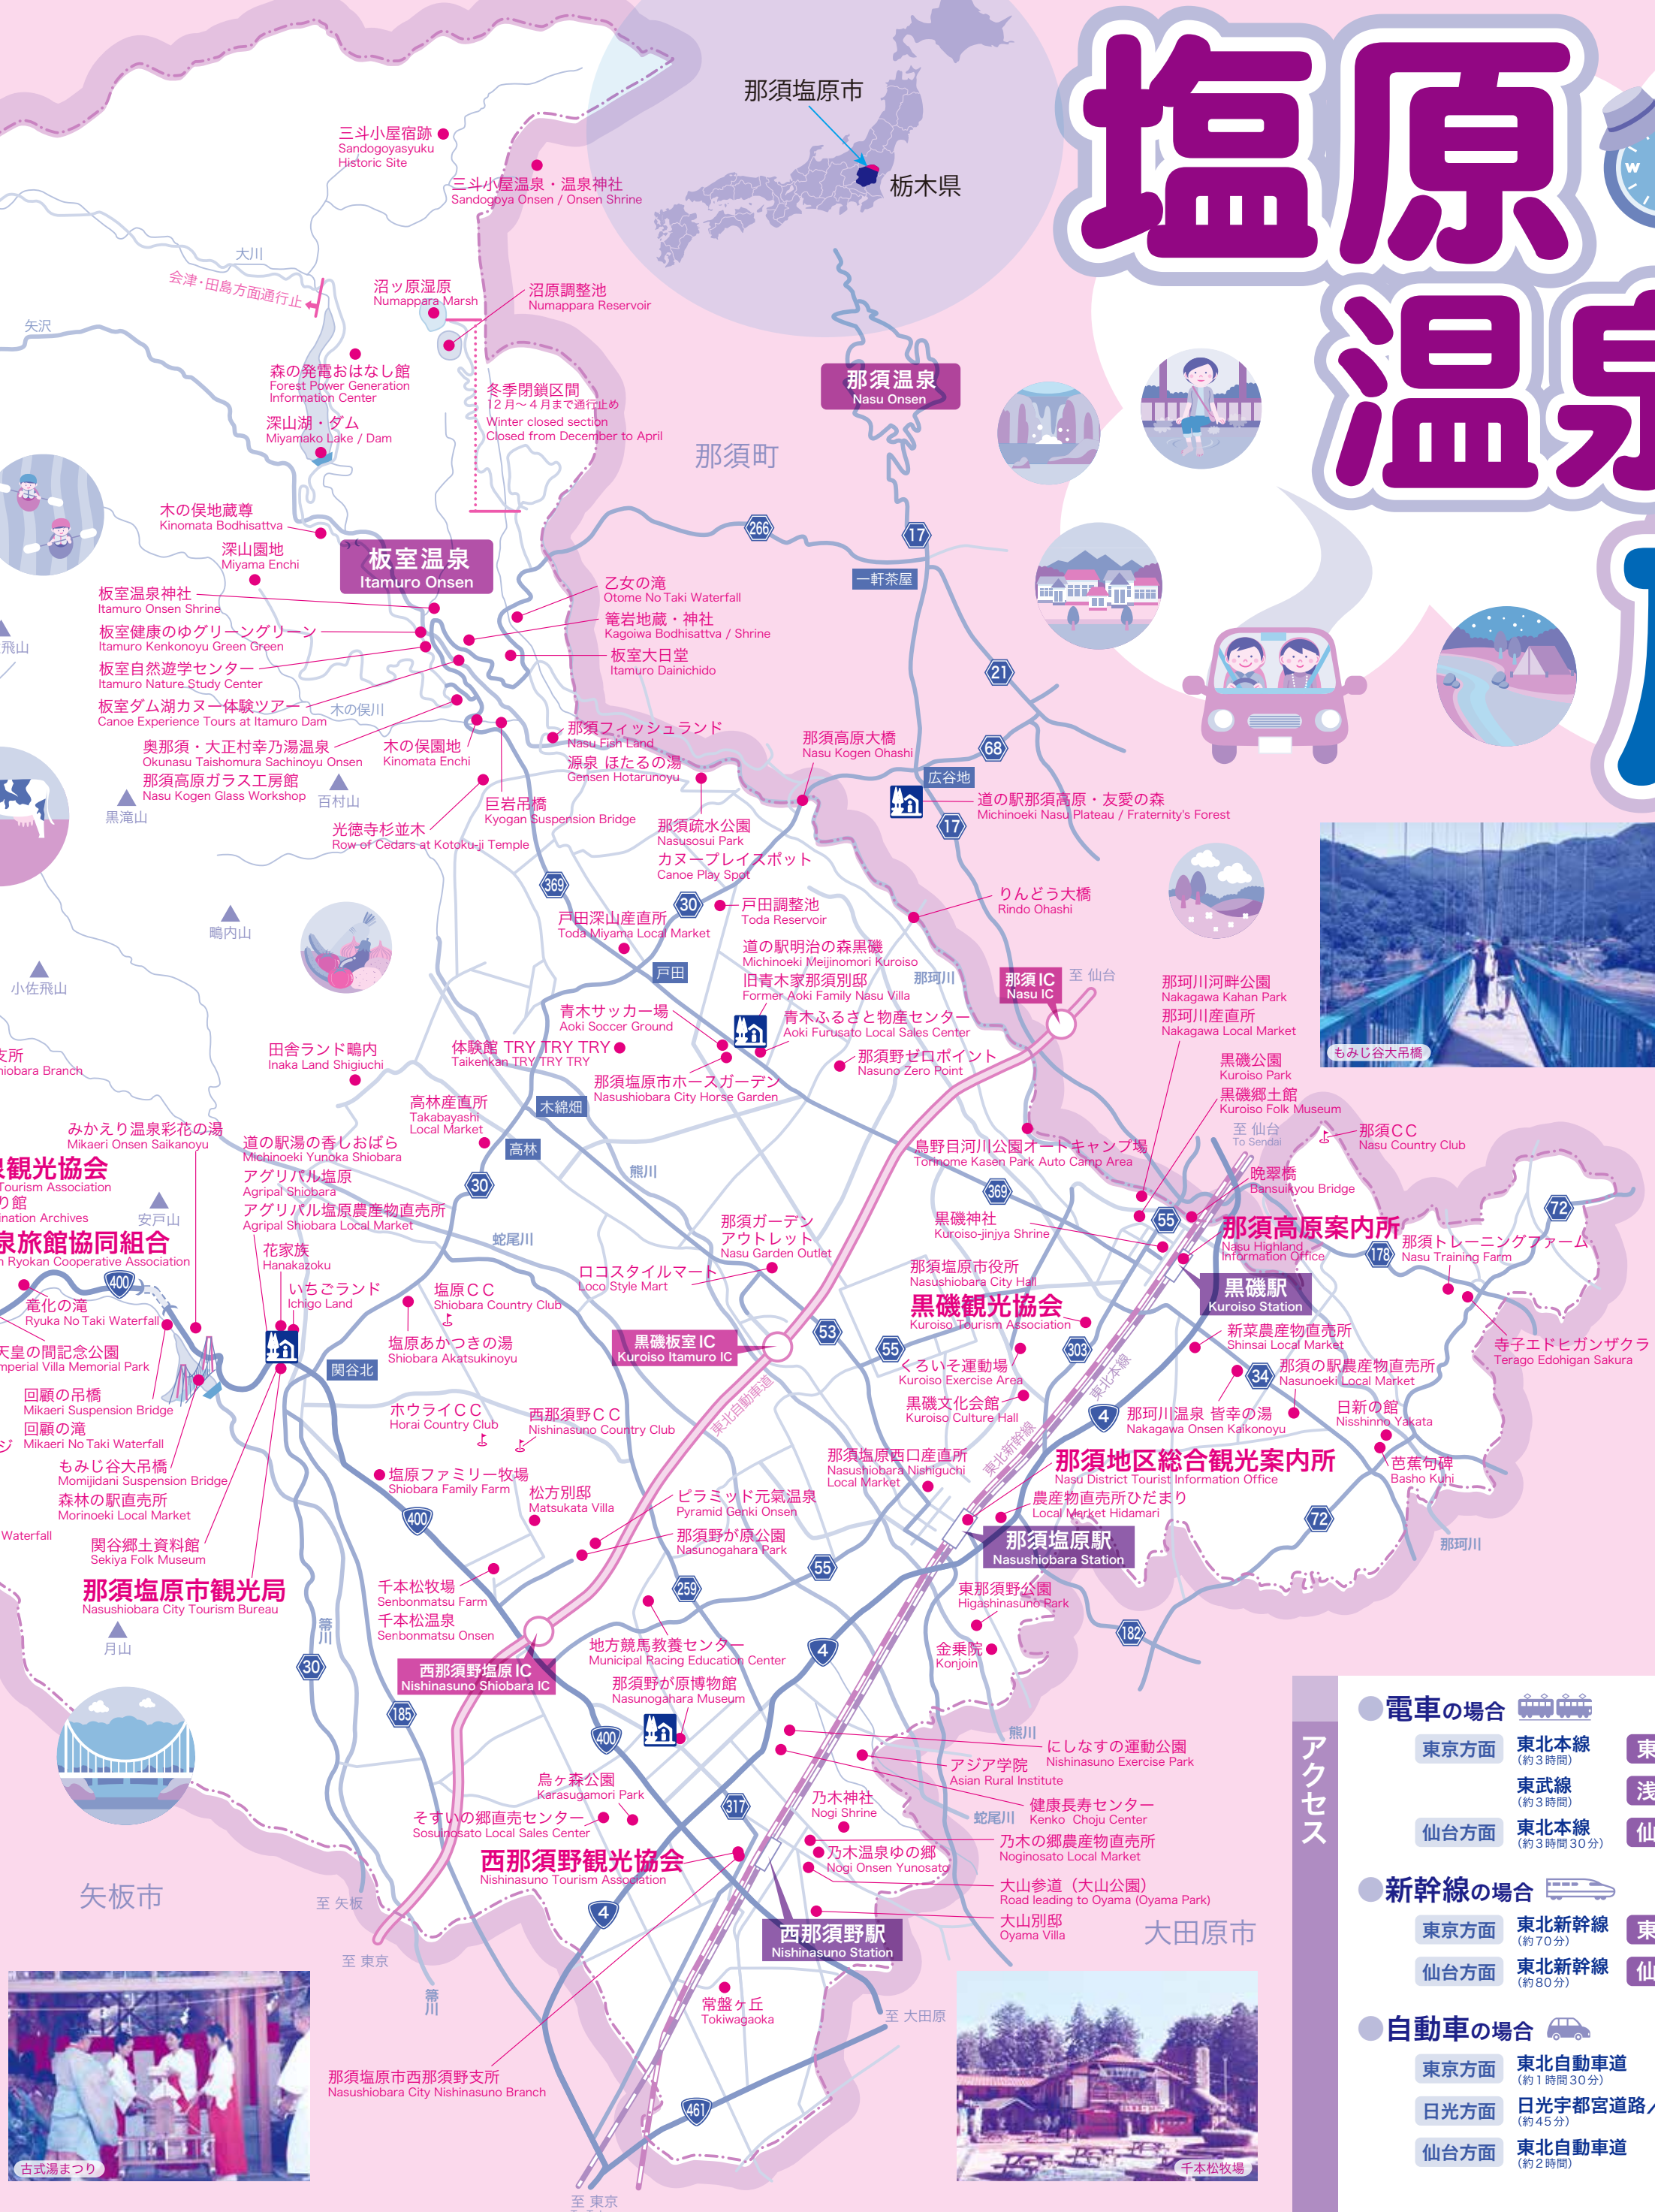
塩原温泉

那須塩原市
栃木県

三斗小屋宿跡 Sandogoyasyuku Historic Site
三斗小屋温泉・温泉神社 Sandogoya Onsen / Onsen Shrine
大川
会津・田島方面通行止
矢沢
沼ッ原湿原 Numappara Marsh
沼原調整池 Numappara Reservoir
森の発電おはなし館 Forest Power Generation Information Center
冬季閉鎖区間 12月～4月まで通行止め Winter closed section Closed from December to April
深山湖・ダム Miyamako Lake / Dam
那須温泉 Nasu Onsen
那須町
木の俣地蔵尊 Kinomata Bodhisattva
深山園地 Miyama Enchi
板室温泉 Itamuro Onsen
266
17
一軒茶屋
板室温泉神社 Itamuro Onsen Shrine
乙女の滝 Otome No Taki Waterfall
板室健康のゆグリーングリーン Itamuro Kenkonoyu Green Green
竜岩地蔵・神社 Kagoiwa Bodhisattva / Shrine
飛山
板室自然遊学センター Itamuro Nature Study Center
板室大日堂 Itamuro Dainichido
21
板室ダム湖カヌー体験ツアー Canoe Experience Tours at Itamuro Dam
木の俣川
那須フィッシュランド Nasu Fish Land
那須高原大橋 Nasu Kogen Ohashi
68
奥那須・大正村幸乃湯温泉 Okunasu Taishomura Sachinoyu Onsen
木の俣園地 Kinomata Enchi
源泉 ほたるの湯 Gensen Hotarunoyu
広谷地
那須高原ガラス工房館 Nasu Kogen Glass Workshop
百村山
道の駅那須高原・友愛の森 Michinoeki Nasu Plateau / Fraternity's Forest
黒滝山
巨岩吊橋 Kyogan Suspension Bridge
17
光徳寺杉並木 Row of Cedars at Kotoku-ji Temple
那須疏水公園 Nasusosui Park
カヌープレイスポット Canoe Play Spot
369
りんどう大橋 Rindo Ohashi
30
戸田調整池 Toda Reservoir
鴫内山
戸田深山産直所 Toda Miyama Local Market
道の駅明治の森黒磯 Michinoeki Meijinomori Kuroiso
戸田
那珂川
那須IC Nasu IC
至 仙台
小佐飛山
旧青木家那須別邸 Former Aoki Family Nasu Villa
那珂川河畔公園 Nakagawa Kahan Park
青木サッカー場 Aoki Soccer Ground
青木ふるさと物産センター Aoki Furusato Local Sales Center
那珂川産直所 Nakagawa Local Market
支所 hiobara Branch
田舎ランド鴫内 Inaka Land Shigiuchi
体験館 TRY TRY TRY Taikenkan TRY TRY TRY
那須野ゼロポイント Nasuno Zero Point
黒磯公園 Kuroiso Park
那須塩原市ホースガーデン Nasushiobara City Horse Garden
黒磯郷土館 Kuroiso Folk Museum
高林産直所 Takabayashi Local Market
木綿畑
至 仙台 To Sendai
那須CC Nasu Country Club
みかえり温泉彩花の湯 Mikaeri Onsen Saikanoyu
道の駅湯の香しおばら Michinoeki Yunoka Shiobara
高林
鳥野目河川公園オートキャンプ場 Torinome Kasen Park Auto Camp Area
観光協会 Tourism Association
アグリパル塩原 Agripal Shiobara
熊川
晩翠橋 Bansuikyou Bridge
り館 ination Archives
安戸山
30
369
アグリパル塩原農産物直売所 Agripal Shiobara Local Market
黒磯神社 Kuroiso-jinjya Shrine
72
泉旅館協同組合 Ryokan Cooperative Association
那須ガーデンアウトレット Nasu Garden Outlet
55
那須高原案内所 Nasu Highland Information Office
那須トレーニングファーム Nasu Training Farm
蛇尾川
花家族 Hanakazoku
178
400
ロコスタイルマート Loco Style Mart
那須塩原市役所 Nasushiobara City Hall
黒磯駅 Kuroiso Station
竜化の滝 Ryuka No Taki Waterfall
いちごランド Ichigo Land
塩原CC Shiobara Country Club
黒磯観光協会 Kuroiso Tourism Association
寺子エドヒガンザクラ Terago Edohigan Sakura
53
塩原あかつきの湯 Shiobara Akatsukinoyu
黒磯板室IC Kuroiso Itamuro IC
新菜農産物直売所 Shinsai Local Market
天皇の間記念公園 Imperial Villa Memorial Park
関谷北
55
303
くろいそ運動場 Kuroiso Exercise Area
那須の駅農産物直売所 Nasunoeki Local Market
34
回顧の吊橋 Mikaeri Suspension Bridge
ホウライCC Horai Country Club
西那須野CC Nishinasuno Country Club
東北自動車道
黒磯文化会館 Kuroiso Culture Hall
4
那珂川温泉 皆幸の湯 Nakagawa Onsen Kaikonoyu
日新の館 Nisshinno Yakata
東北本線
回顧の滝 Mikaeri No Taki Waterfall
東北新幹線
那須塩原西口産直所 Nasushiobara Nishiguchi Local Market
那須地区総合観光案内所 Nasu District Tourist Information Office
芭蕉句碑 Basho Kuhi
もみじ谷大吊橋 Momijidani Suspension Bridge
塩原ファミリー牧場 Shiobara Family Farm
松方別邸 Matsukata Villa
農産物直売所ひだまり Local Market Hidamari
森林の駅直売所 Morinoeki Local Market
400
ピラミッド元氣温泉 Pyramid Genki Onsen
72
Waterfall
那須野が原公園 Nasunogahara Park
那須塩原駅 Nasushiobara Station
那珂川
関谷郷土資料館 Sekiya Folk Museum
55
那須塩原市観光局 Nasushiobara City Tourism Bureau
千本松牧場 Senbonmatsu Farm
259
東那須野公園 Higashinasuno Park
箒川
千本松温泉 Senbonmatsu Onsen
182
月山
地方競馬教養センター Municipal Racing Education Center
4
金乗院 Konjoin
30
西那須野塩原IC Nishinasuno Shiobara IC
那須野が原博物館 Nasunogahara Museum
185
熊川
にしなすの運動公園 Nishinasuno Exercise Park
400
アジア学院 Asian Rural Institute
烏ヶ森公園 Karasugamori Park
乃木神社 Nogi Shrine
317
そすいの郷直売センター Sosuinosato Local Sales Center
蛇尾川
健康長寿センター Kenko Choju Center
乃木の郷農産物直売所 Noginosato Local Market
西那須野観光協会 Nishinasuno Tourism Association
乃木温泉ゆの郷 Nogi Onsen Yunosato
大山参道（大山公園） Road leading to Oyama (Oyama Park)
矢板市
至 矢板
4
大山別邸 Oyama Villa
西那須野駅 Nishinasuno Station
大田原市
至 東京
箒川
常盤ヶ丘 Tokiwagaoka
至 大田原
那須塩原市西那須野支所 Nasushiobara City Nishinasuno Branch
461
古式湯まつり
千本松牧場
至 東京
もみじ谷大吊橋

アクセス
電車の場合
東京方面 東北本線（約3時間） 東
東武線（約3時間） 浅
仙台方面 東北本線（約3時間30分） 仙
新幹線の場合
東京方面 東北新幹線（約70分） 東
仙台方面 東北新幹線（約80分） 仙
自動車の場合
東京方面 東北自動車道（約1時間30分）
日光方面 日光宇都宮道路／（約45分）
仙台方面 東北自動車道（約2時間）